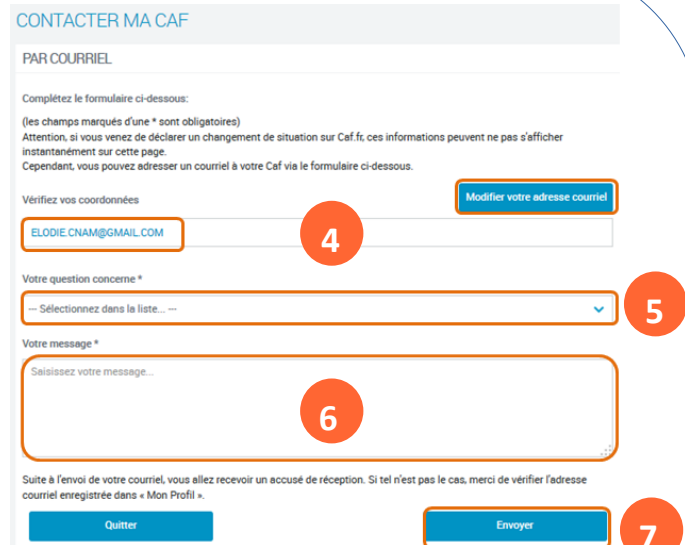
CONTACTER MA CAF

PAR COURRIEL

Complétez le formulaire ci-dessous:

(les champs marqués d'une * sont obligatoires)
Attention, si vous venez de déclarer un changement de situation sur Caf.fr, ces informations peuvent ne pas s'afficher instantanément sur cette page.
Cependant, vous pouvez adresser un courriel à votre Caf via le formulaire ci-dessous.

Vérifiez vos coordonnées

Modifier votre adresse courriel

ELODIE.CNAM@GMAIL.COM

4

Votre question concerne *

--- Sélectionnez dans la liste... ---

5

Votre message *

Saisissez votre message...

6

Suite à l'envoi de votre courriel, vous allez recevoir un accusé de réception. Si tel n'est pas le cas, merci de vérifier l'adresse courriel enregistrée dans « Mon Profil ».

Quitter

Envoyer

7